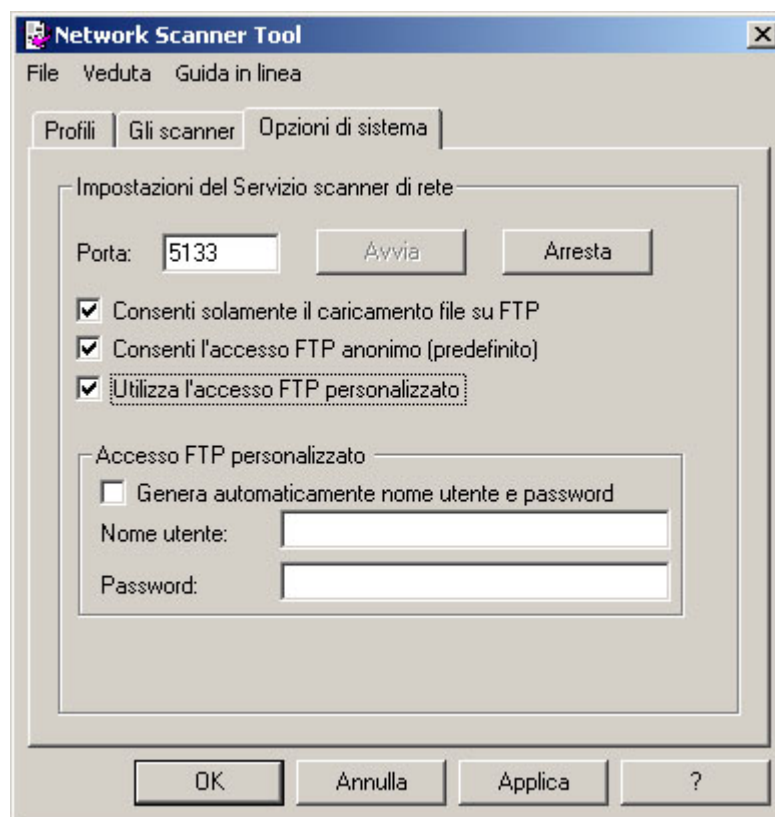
Network Scanner Tool

File Veduta Guida in linea

Profili Gli scanner Opzioni di sistema

Impostazioni del Servizio scanner di rete

Porta: 5133 Avvia Arresta

Consenti solamente il caricamento file su FTP

Consenti l'accesso FTP anonimo (predefinito)

Utilizza l'accesso FTP personalizzato

Accesso FTP personalizzato

Genera automaticamente nome utente e password

Nome utente:

Password:

OK Annulla Applica ?